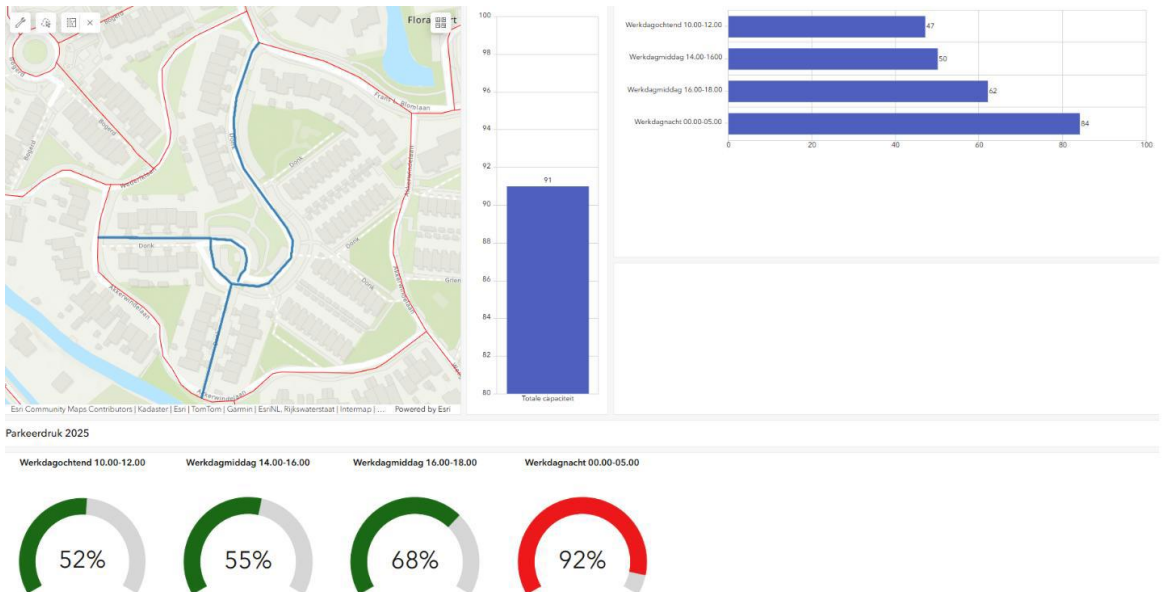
Florapark

Bogerd

Bogerd

Frans L. Blomlaan

Donk

Donk

Donk

Donk

Donk

Akkerwindelaan

Akkerwindelaan

Akkerwindelaan

Esri Community Maps Contributors | Kadaster | Esri | TomTom | Garmin | EsriNL, Rijkswaterstaat | Intermap | ... Powered by Esri

100
98
96
94
92
90
88
86
84
82
80

91

Totale capaciteit

| | |
|---|---|
| Werkdagochtend 10.00-12.00 | 47 |
| Werkdagmiddag 14.00-1600 | 50 |
| Werkdagmiddag 16.00-18.00 | 62 |
| Werkdagnacht 00.00-05.00 | 84 |

0 20 40 60 80 100

Parkeerdruk 2025

Werkdagochtend 10.00-12.00
52%

Werkdagmiddag 14.00-16.00
55%

Werkdagmiddag 16.00-18.00
68%

Werkdagnacht 00.00-05.00
92%